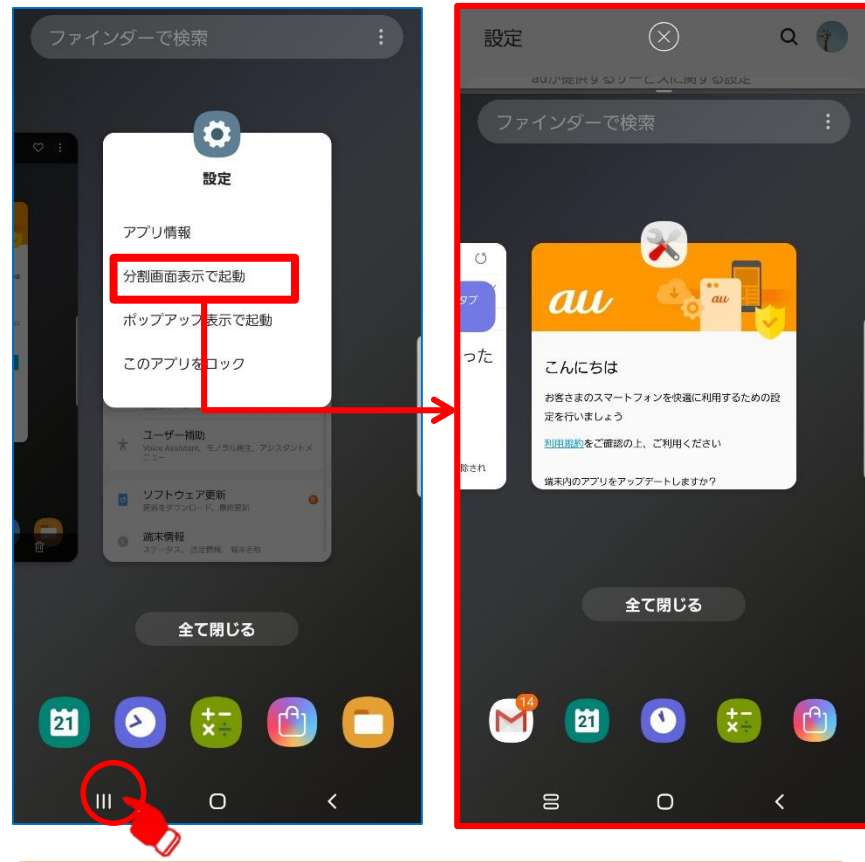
ファインダーで検索

設定

アプリ情報

分割画面表示で起動

ポップアップ表示で起動

このアプリをロック

ユーザー補助
Voice Assistant、モノラル再生、アシスタントメニュー

ソフトウェア更新
更新をダウンロード、最終更新

端末情報
ステータス、法定情報、端末名称

全て閉じる

21

設定

auが提供するサービスに関する設定

ファインダーで検索

タブ

った

除され

au

こんにちは

お客さまのスマートフォンを快適に利用するための設定を行いましょう

利用規約をご確認の上、ご利用ください

端末内のアプリをアップデートしますか?

全て閉じる

14

21